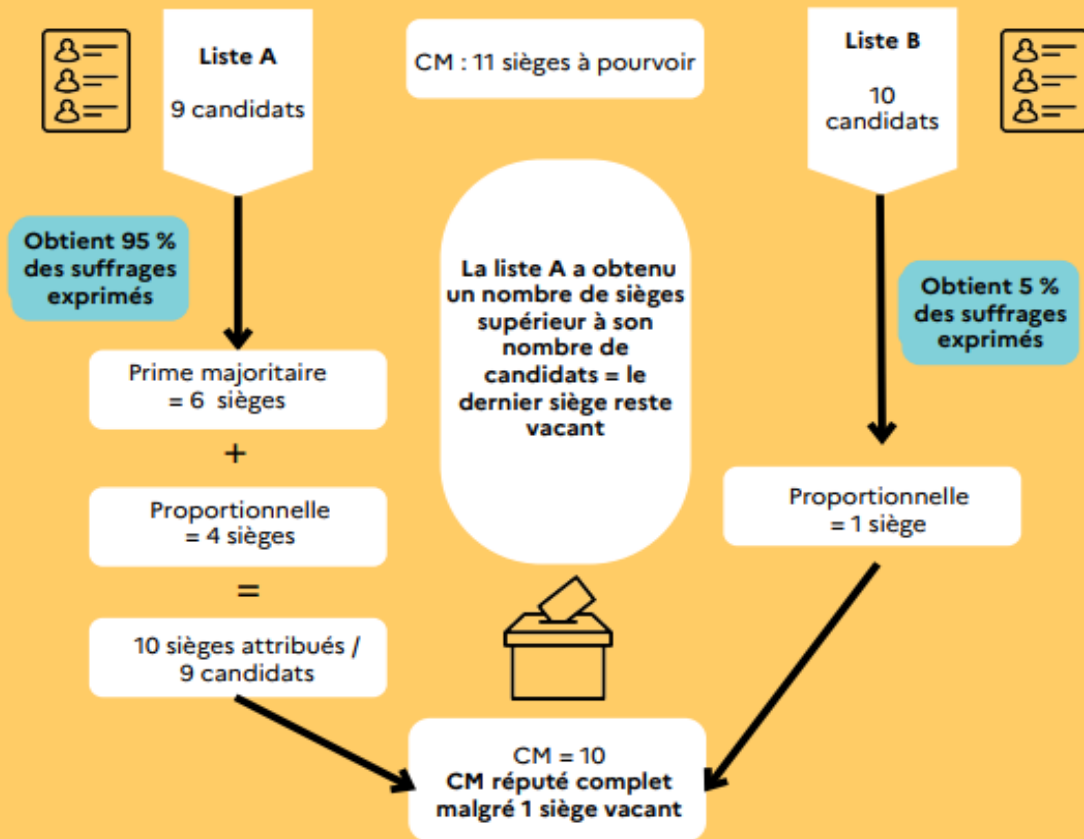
Liste A

9 candidats

CM : 11 sièges à pourvoir

Liste B

10 candidats

Obtient 95 % des suffrages exprimés

La liste A a obtenu un nombre de sièges supérieur à son nombre de candidats = le dernier siège reste vacant

Obtient 5 % des suffrages exprimés

Prime majoritaire = 6 sièges

+

Proportionnelle = 4 sièges

=

10 sièges attribués / 9 candidats

Proportionnelle = 1 siège

CM = 10
CM réputé complet malgré 1 siège vacant